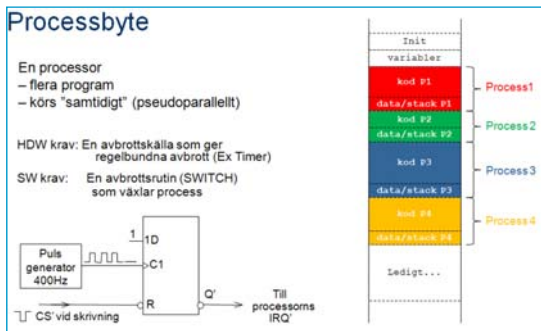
Processbyte

En processor
– flera program
– körs "samtidigt" (pseudoparallellt)

HDW krav: En avbrottskälla som ger regelbundna avbrott (Ex Timer)

SW krav: En avbrottsrutin (SWITCH) som växlar process

Puls generator 400Hz

1 1D

C1

R

Q'

Till processorns IRQ'

CS' vid skrivning

Init

variabler

kod P1

data/stack P1

kod P2

data/stack P2

kod P3

data/stack P3

kod P4

data/stack P4

Ledigt...

Process1

Process2

Process3

Process4